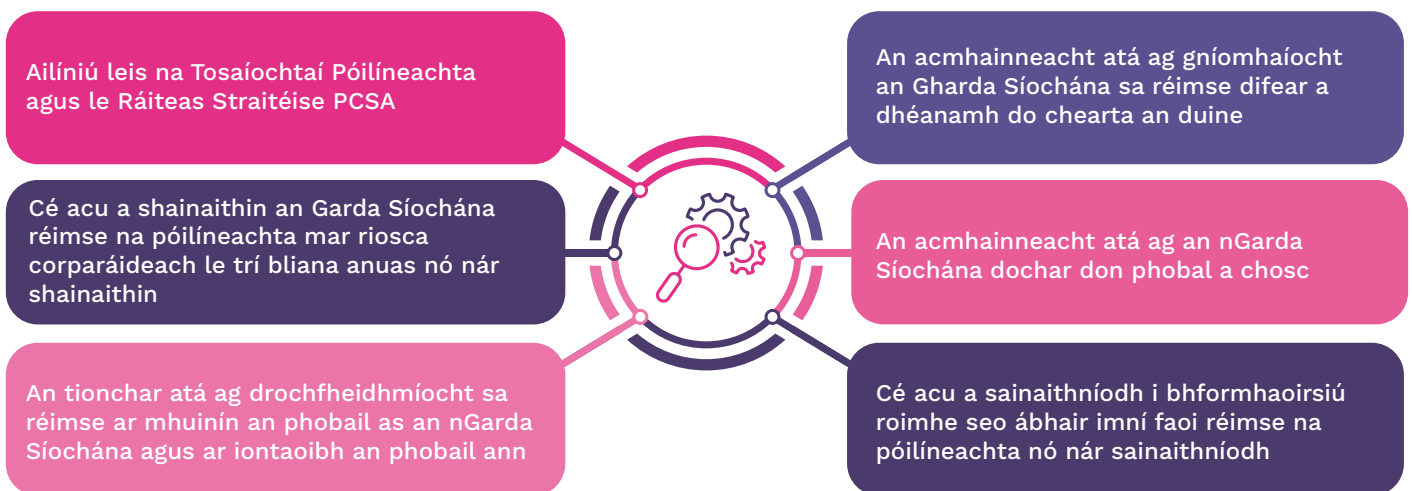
Ailíniú leis na Tosaíochtaí Póilíneachta agus le Ráiteas Straitéise PCSA

Cé acu a shainaithin an Garda Síochána réimse na póilíneachta mar riosca corparáideach le trí bliana anuas nó nár shainaithin

An tionchar atá ag drochfheidhmíocht sa réimse ar mhuinín an phobail as an nGarda Síochána agus ar iontaoibh an phobail ann

An acmhainneacht atá ag gníomhaíocht an Gharda Síochána sa réimse difear a dhéanamh do chearta an duine

An acmhainneacht atá ag an nGarda Síochána dochar don phobal a chosc

Cé acu a sainaithníodh i bhformhaoirsiú roimhe seo ábhair imní faoi réimse na póilíneachta nó nár sainaithníodh